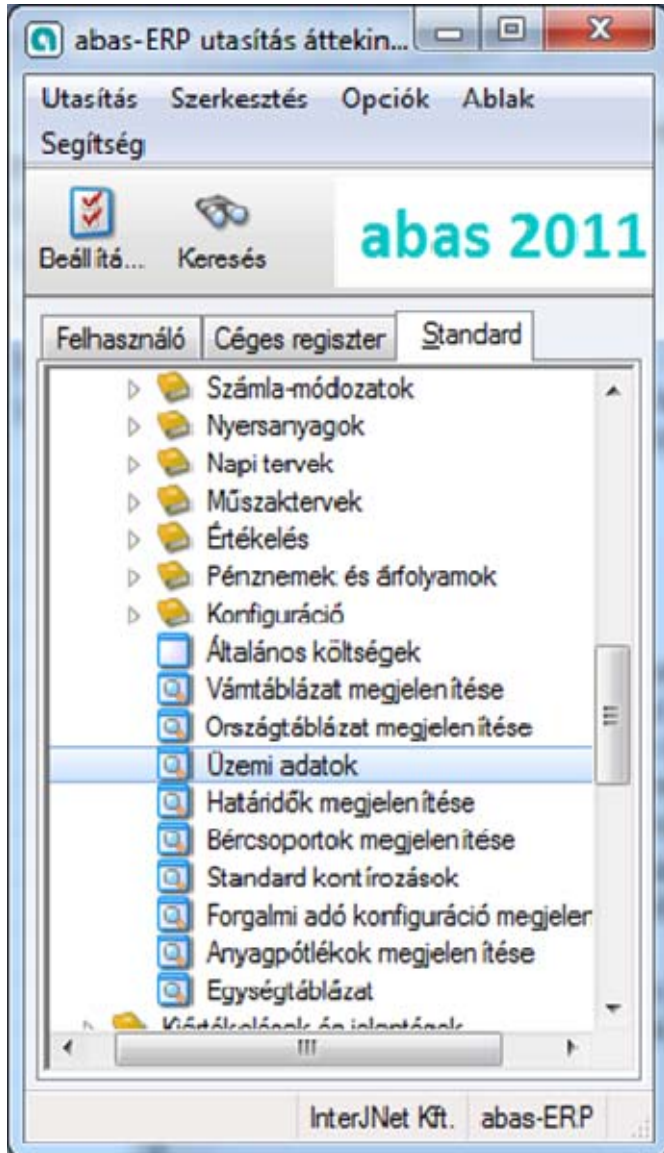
abas-ERP utasítás áttekin...

Utasítás Szerkesztés Opciók Ablak Segítség

Beállítá... Keresés

abas 2011

Felhasználó Céges regiszter Standard

Számla-módozatok
Nyersanyagok
Napi tervek
Műszaktervek
Értékelés
Pénznemek és árfolyamok
Konfiguráció
Általános költségek
Vámtáblázat megjelenítése
Országtáblázat megjelenítése
Üzemi adatok
Határidők megjelenítése
Bércsoportok megjelenítése
Standard kontírozások
Forgalmi adó konfiguráció megjeler
Anyagpótlékok megjelenítése
Egységtáblázat
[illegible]

InterJNet Kft. abas-ERP